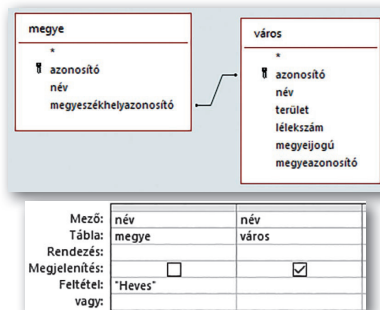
megye
*
azonosító
név
megyeszékhelyazonosító

város
*
azonosító
név
terület
lélekszám
megyeijogú
megyeazonosító

| Mező: | név | név |
|---|---|---|
| Tábla: | megye | város |
| Rendezés: | | |
| Megjelenítés: | ☐ | ☑ |
| Feltétel: | "Heves" | |
| vagy: | | |